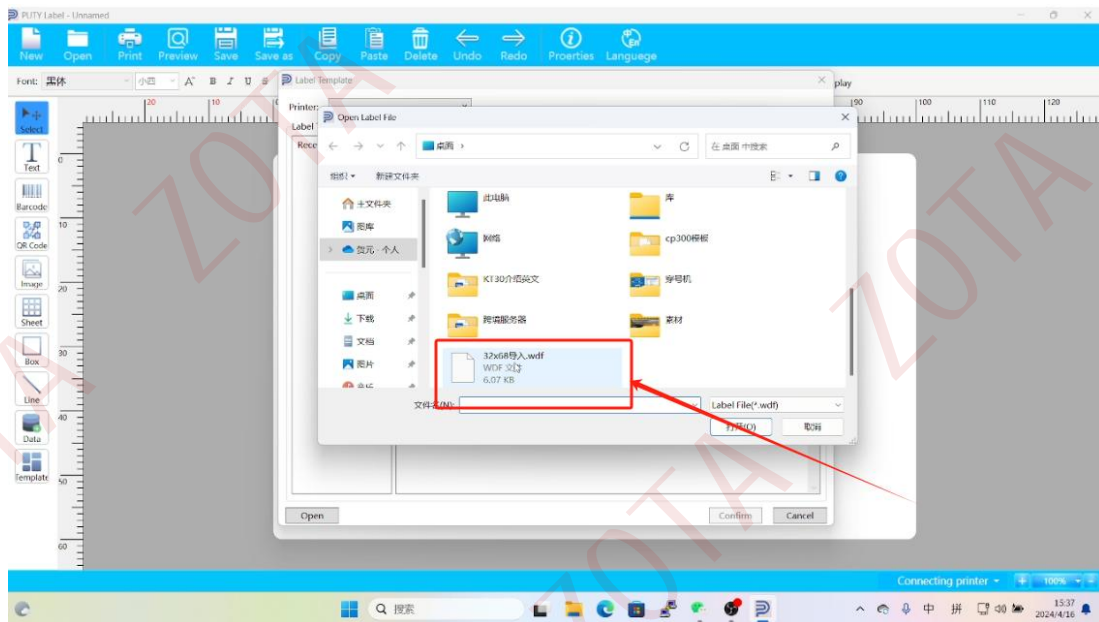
PUTY Label - Unnamed

New Open Print Preview Save Save as Copy Paste Delete Undo Redo Proerties Languege

Font: 黑体 小四 play

Select Text Barcode QR Code Image Sheet Box Line Data Template

Label Template
Printer:
Label
Rece

Open Label File
桌面 ›
在 桌面 中搜索
组织 ▾ 新建文件夹
主文件夹
图库
复苏 - 个人
桌面
下载
文档
图片
音乐
此电脑
网络
KT30介绍英文
跨境服务器
32x68导入.wdf
WDF 文件
6.07 KB
库
cp300模板
穿号机
素材
文件名(N):
Label File(*.wdf)
打开(O) 取消

Open Confirm Cancel

Connecting printer 100%

搜索
中 拼
15:37
2024/4/16